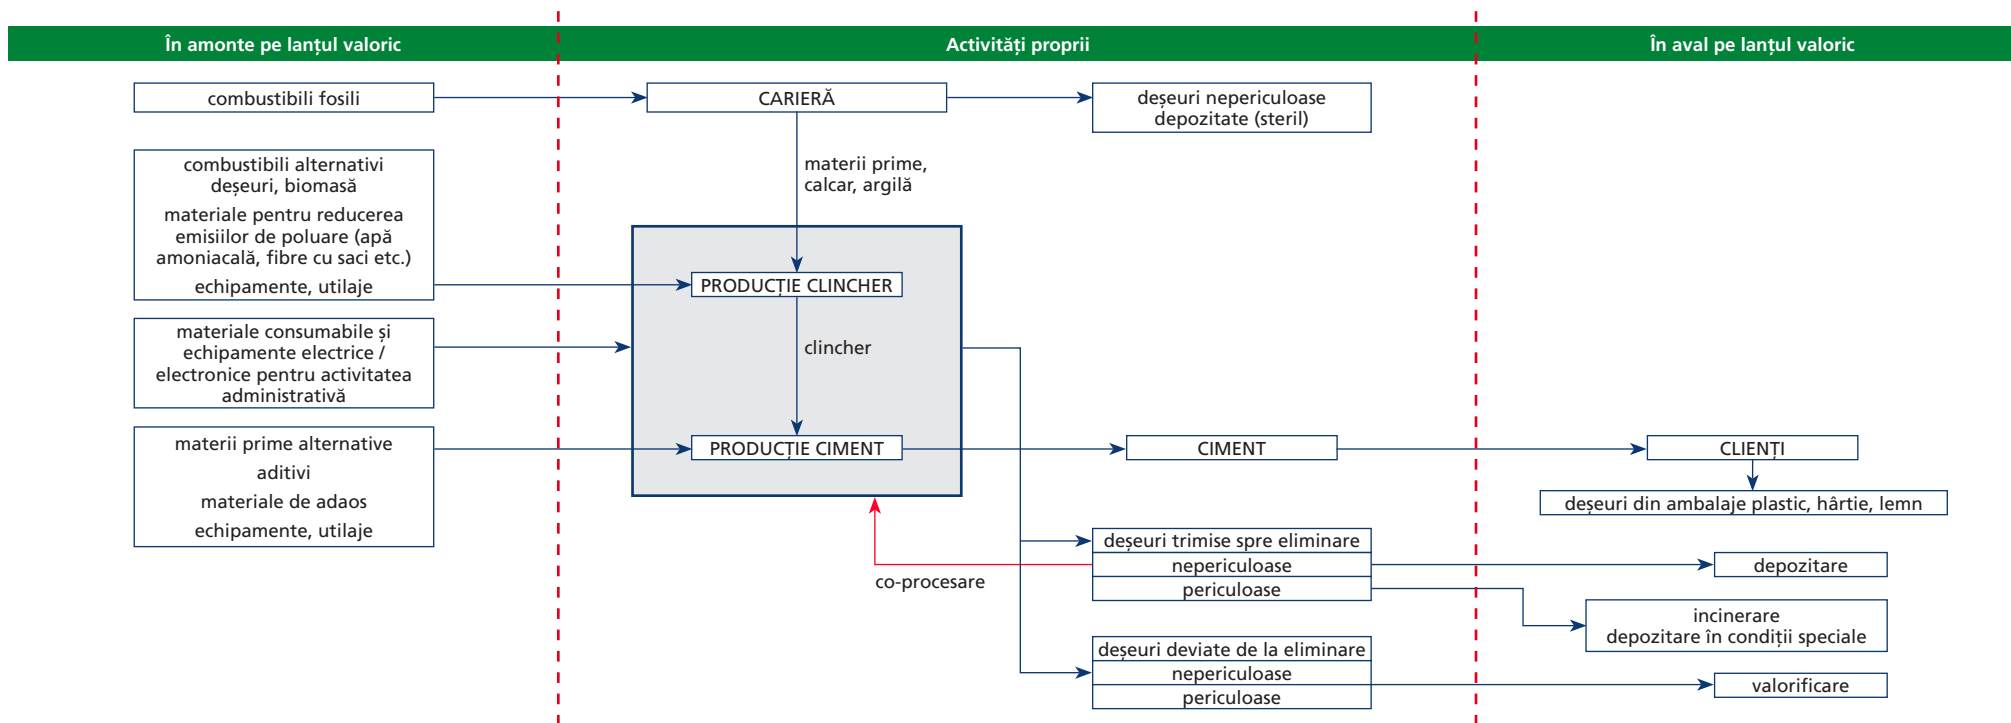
În amonte pe lanțul valoric

Activități proprii

În aval pe lanțul valoric

combustibili fosili

CARIERĂ

deșeuri nepericuloase depozitate (steril)

combustibili alternativi deșeuri, biomasă

materiale pentru reducerea emisiilor de poluare (apă amoniacală, fibre cu saci etc.)

echipamente, utilaje

materii prime, calcar, argilă

PRODUCȚIE CLINCHER

materiale consumabile și echipamente electrice / electronice pentru activitatea administrativă

clincher

materii prime alternative

aditivi

materiale de adaos

echipamente, utilaje

PRODUCȚIE CIMENT

CIMENT

CLIENȚI

deșeuri din ambalaje plastic, hârtie, lemn

deșeuri trimise spre eliminare

nepericuloase

periculoase

co-procesare

depozitare

incinerare depozitare în condiții speciale

deșeuri deviate de la eliminare

nepericuloase

periculoase

valorificare